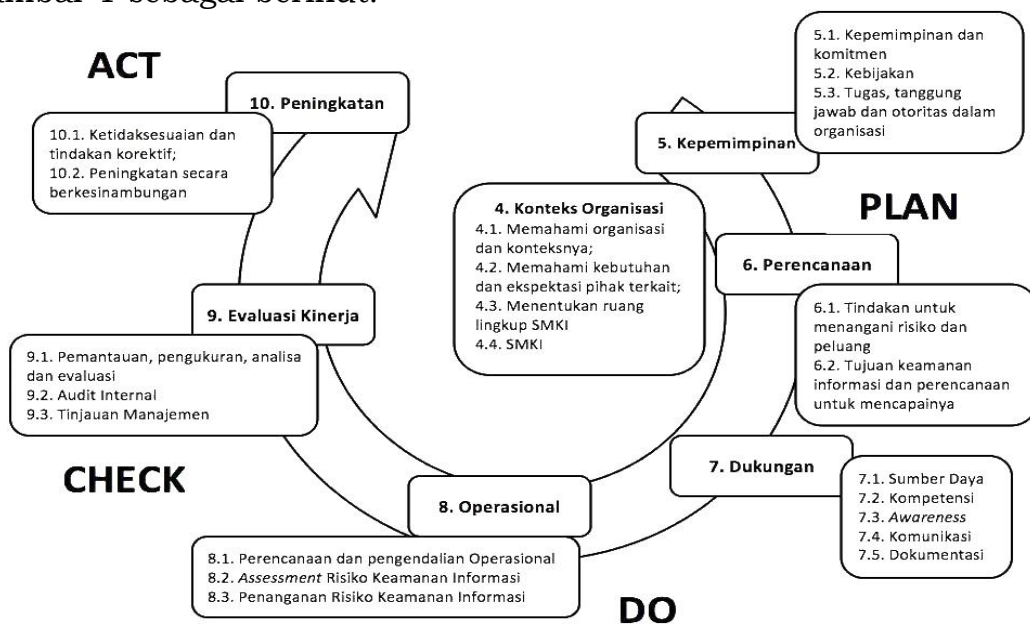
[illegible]mbar 1 sebagai berikut:

ACT

10. Peningkatan

10.1. Ketidaksesuaian dan tindakan korektif;
10.2. Peningkatan secara berkesinambungan

5.1. Kepemimpinan dan komitmen
5.2. Kebijakan
5.3. Tugas, tanggung jawab dan otoritas dalam organisasi

5. Kepemimpinan

PLAN

4. Konteks Organisasi
4.1. Memahami organisasi dan konteksnya;
4.2. Memahami kebutuhan dan ekspektasi pihak terkait;
4.3. Menentukan ruang lingkup SMKI
4.4. SMKI

6. Perencanaan

6.1. Tindakan untuk menangani risiko dan peluang
6.2. Tujuan keamanan informasi dan perencanaan untuk mencapainya

9. Evaluasi Kinerja

9.1. Pemantauan, pengukuran, analisa dan evaluasi
9.2. Audit Internal
9.3. Tinjauan Manajemen

CHECK

7. Dukungan

7.1. Sumber Daya
7.2. Kompetensi
7.3. *Awareness*
7.4. Komunikasi
7.5. Dokumentasi

8. Operasional

8.1. Perencanaan dan pengendalian Operasional
8.2. *Assessment* Risiko Keamanan Informasi
8.3. Penanganan Risiko Keamanan Informasi

DO